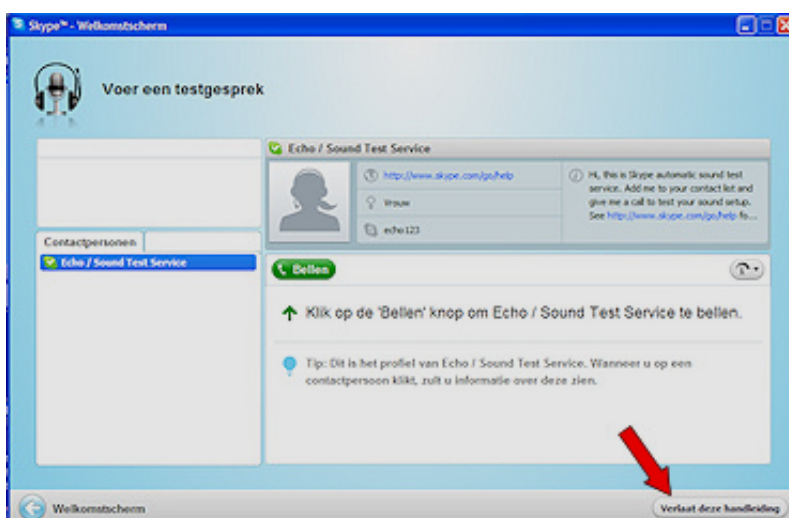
Skype™ - Welkomstscherm

Voer een testgesprek

Echo / Sound Test Service

http://www.skype.com/go/help

Vrouw

echo123

Hi, this is Skype automatic sound test service. Add me to your contact list and give me a call to test your sound setup. See http://www.skype.com/go/help fo...

Contactpersonen

Echo / Sound Test Service

Bellen

Klik op de 'Bellen' knop om Echo / Sound Test Service te bellen.

Tip: Dit is het profiel van Echo / Sound Test Service. Wanneer u op een contactpersoon klikt, zult u informatie over deze zien.

Welkomstscherm

Verlaat deze handleiding